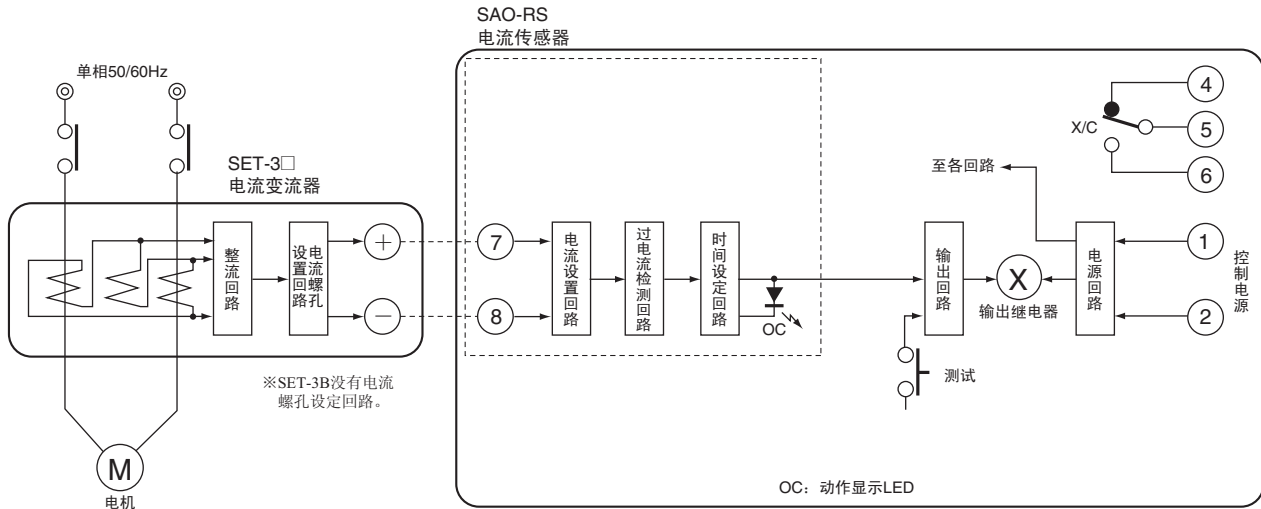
SAO-RS
电流传感器

单相50/60Hz

SET-3□
电流变流器

整流回路

设电流回螺路孔

+

−

7

8

电流设置回路

过电流检测回路

时间设定回路

OC

※SET-3B没有电流螺孔设定回路。

M
电机

4

5

6

X/C

至各回路

输出回路

X
输出继电器

电源回路

1

2

控制电源

测试

OC：动作显示LED